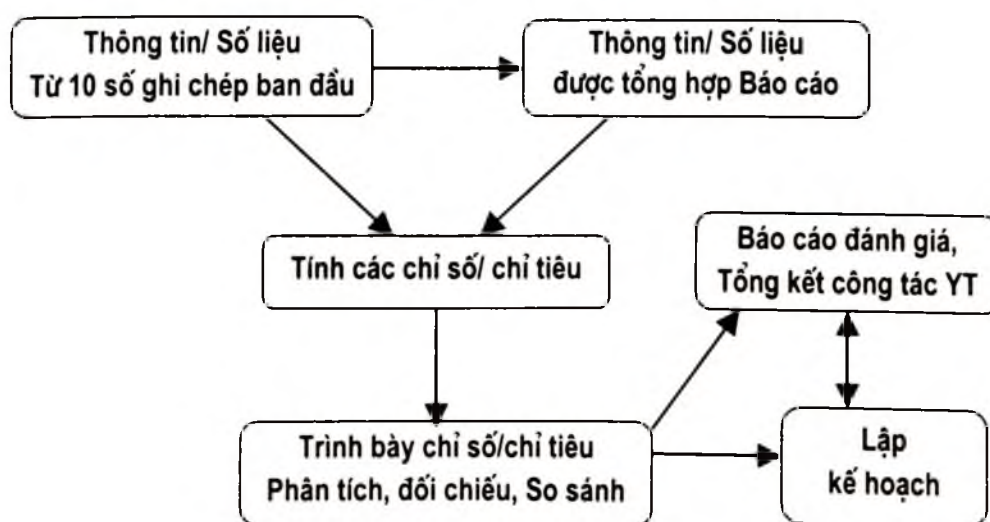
Thông tin/ Số liệu
Từ 10 số ghi chép ban đầu

Thông tin/ Số liệu
được tổng hợp Báo cáo

Tính các chỉ số/ chỉ tiêu

Báo cáo đánh giá,
Tổng kết công tác YT

Trình bày chỉ số/chỉ tiêu
Phân tích, đối chiếu, So sánh

Lập
kế hoạch